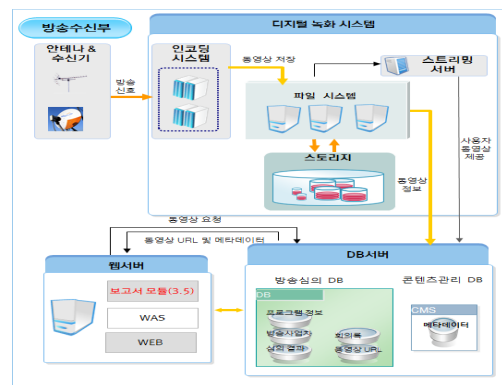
방송수신부

디지털 녹화 시스템

안테나 & 수신기

방송 신호

인코딩 시스템

동영상 저장

스트리밍 서버

파일 시스템

스토리지

동영상 정보

사용자 동영상 제공

동영상 요청

동영상 URL 및 메타데이터

웹서버

보고서 모듈(3.5)

WAS

WEB

DB서버

방송심의 DB

콘텐츠관리 DB

DB

프로그램정보

방송사업자

회의록

심의 결과

동영상 URL

CMS

메타데이터